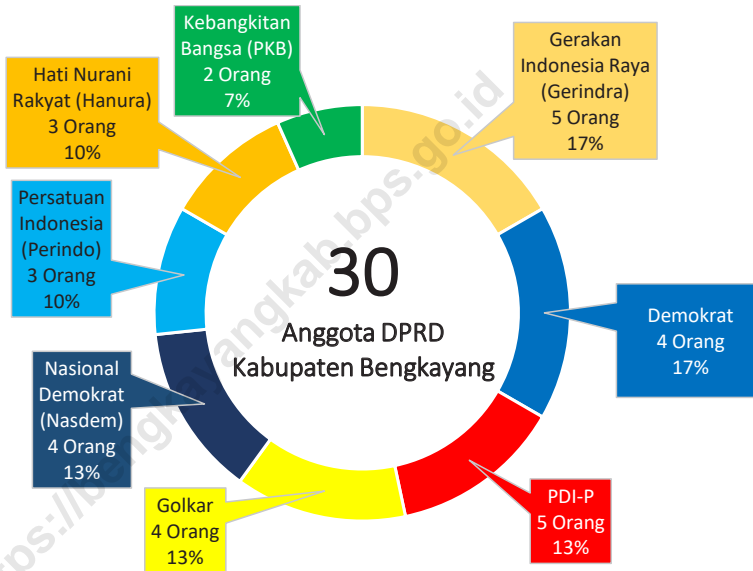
Kebangkitan Bangsa (PKB)
2 Orang
7%

Gerakan Indonesia Raya (Gerindra)
5 Orang
17%

Hati Nurani Rakyat (Hanura)
3 Orang
10%

Persatuan Indonesia (Perindo)
3 Orang
10%

30
Anggota DPRD Kabupaten Bengkayang

Demokrat
4 Orang
17%

Nasional Demokrat (Nasdem)
4 Orang
13%

PDI-P
5 Orang
13%

Golkar
4 Orang
13%

https://bengkayangkab.bps.go.id